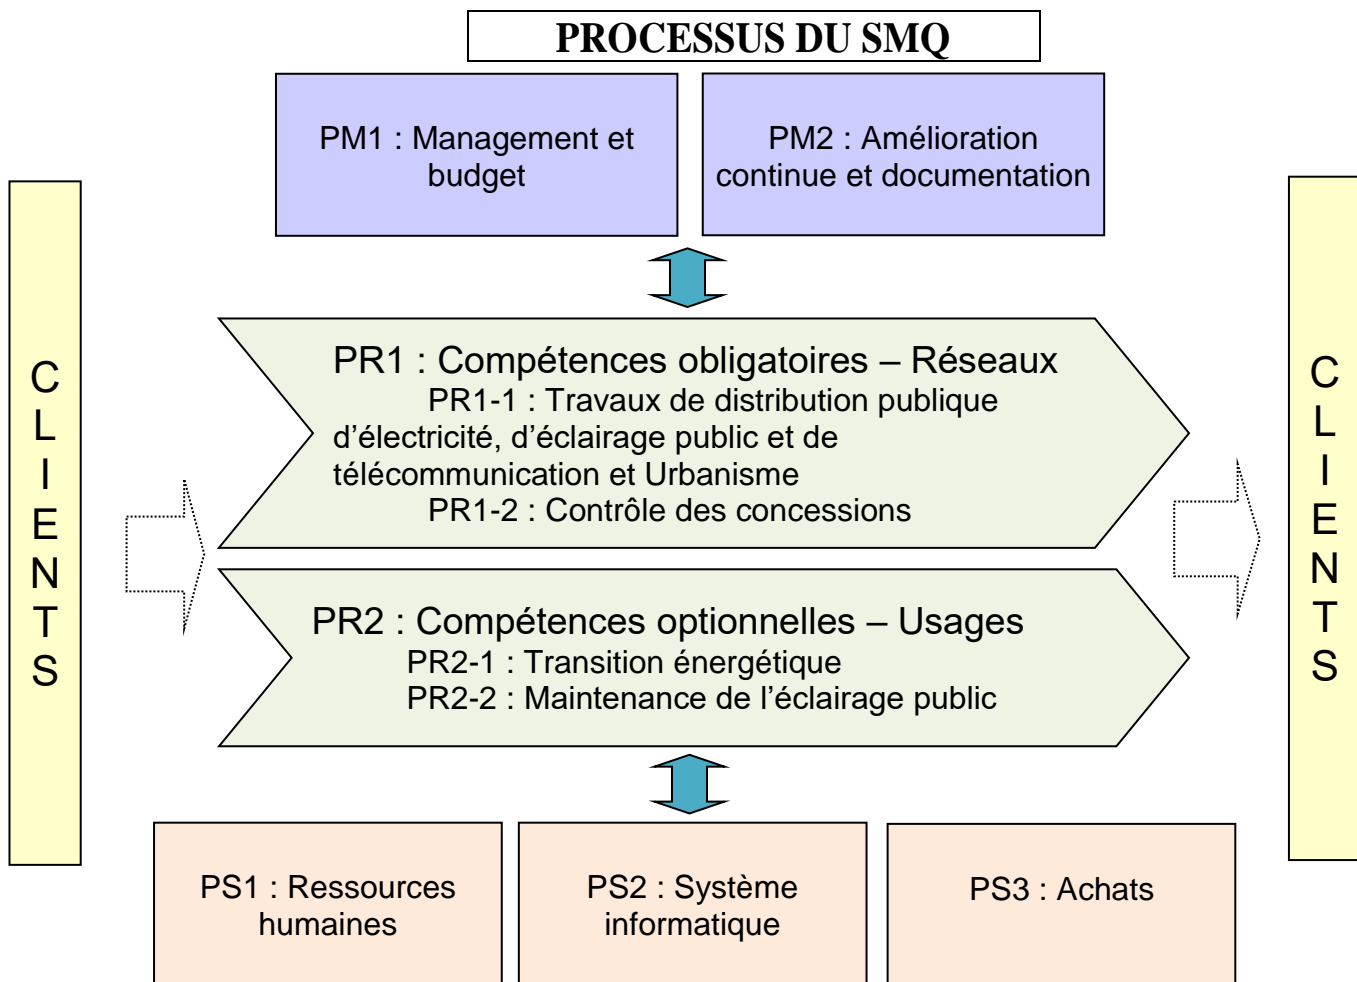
PROCESSUS DU SMQ

PM1 : Management et budget

PM2 : Amélioration continue et documentation

CLIENTS

PR1 : Compétences obligatoires – Réseaux
PR1-1 : Travaux de distribution publique d'électricité, d'éclairage public et de télécommunication et Urbanisme
PR1-2 : Contrôle des concessions

PR2 : Compétences optionnelles – Usages
PR2-1 : Transition énergétique
PR2-2 : Maintenance de l'éclairage public

CLIENTS

PS1 : Ressources humaines

PS2 : Système informatique

PS3 : Achats